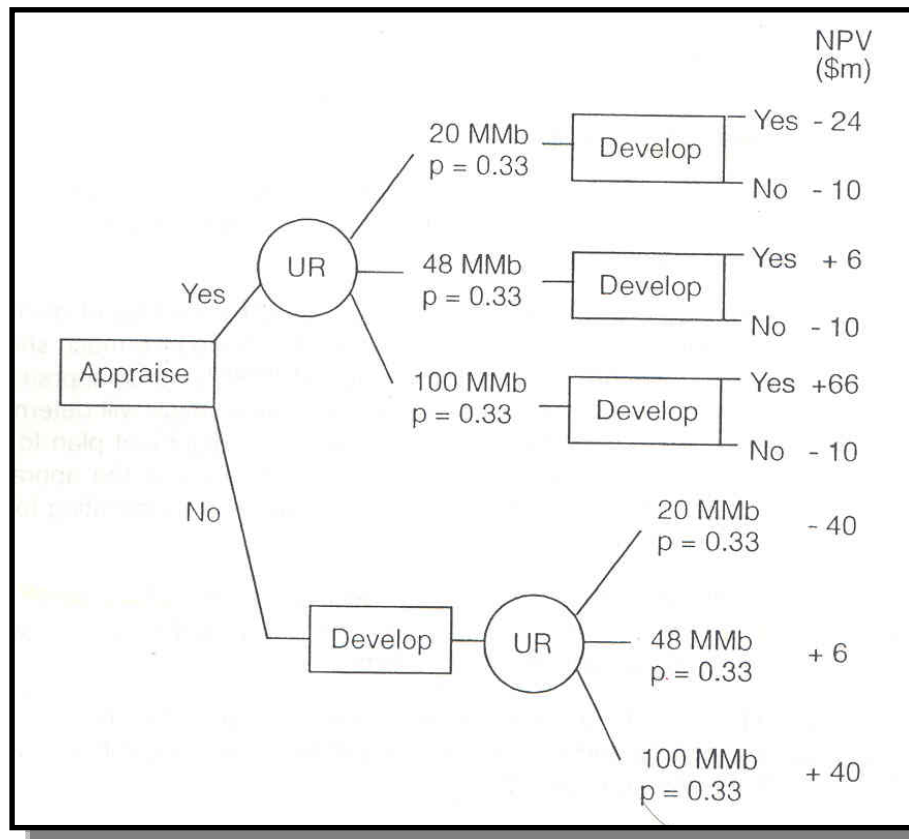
NPV
($m)

Appraise

Yes

UR

20 MMb
p = 0.33

Develop

Yes - 24

No - 10

48 MMb
p = 0.33

Develop

Yes + 6

No - 10

100 MMb
p = 0.33

Develop

Yes +66

No - 10

No

Develop

UR

20 MMb
p = 0.33

- 40

48 MMb
p = 0.33

+ 6

100 MMb
p = 0.33

+ 40